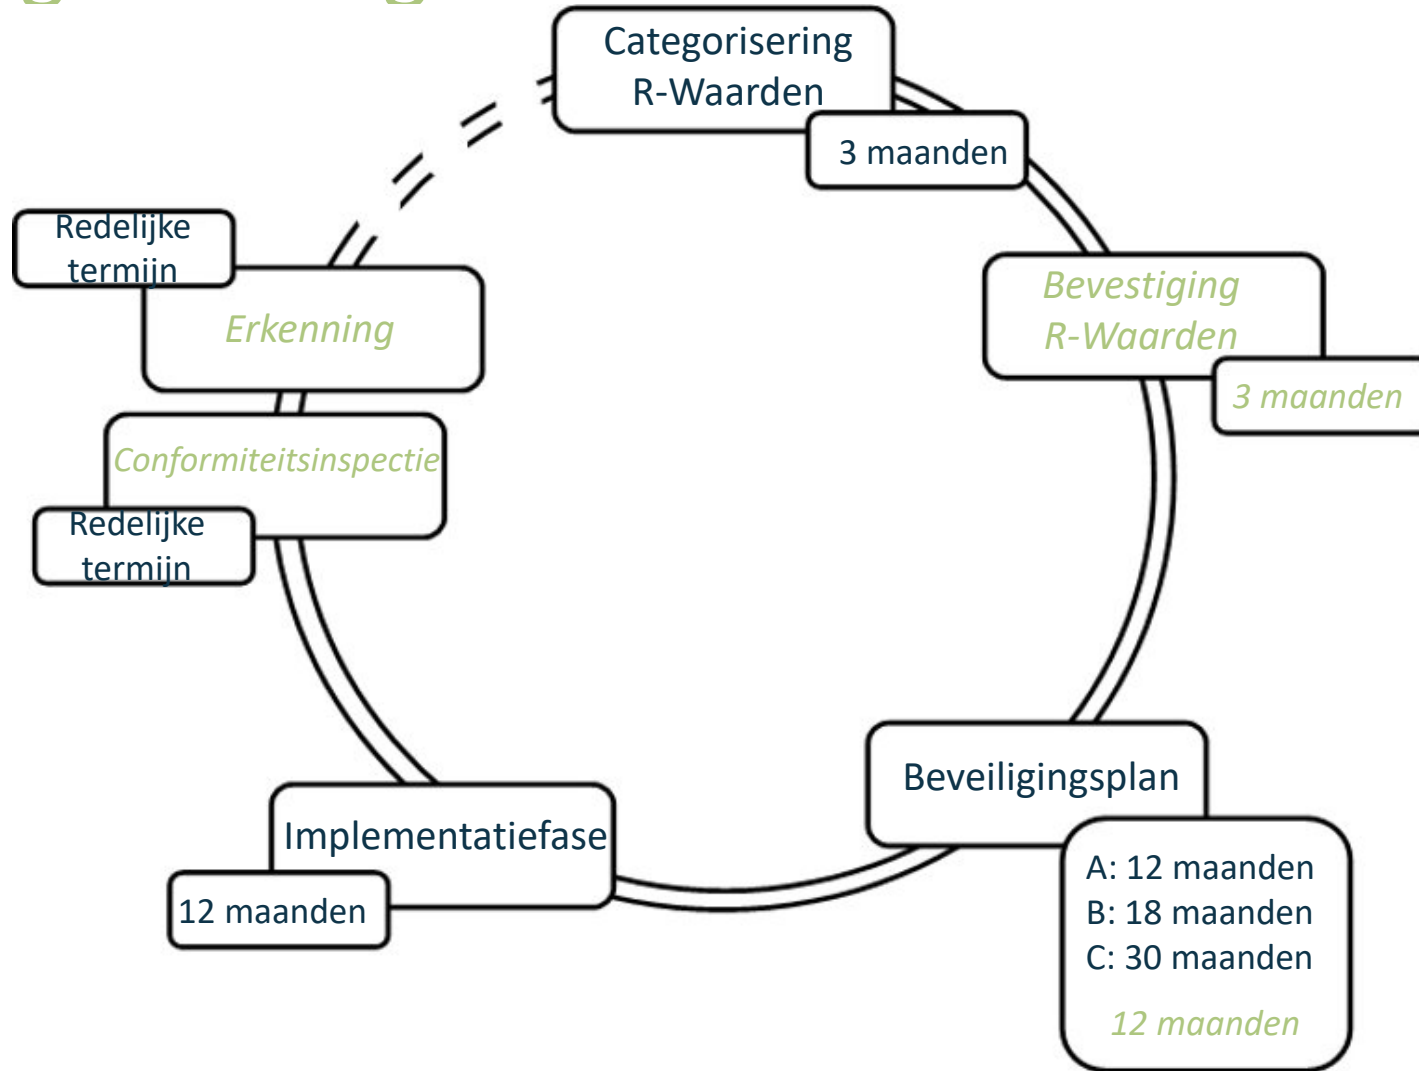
Categorisering R-Waarden

3 maanden

Bevestiging R-Waarden

3 maanden

Beveiligingsplan

A: 12 maanden
B: 18 maanden
C: 30 maanden

12 maanden

Implementatiefase

12 maanden

Conformiteitsinspectie

Redelijke termijn

Erkenning

Redelijke termijn